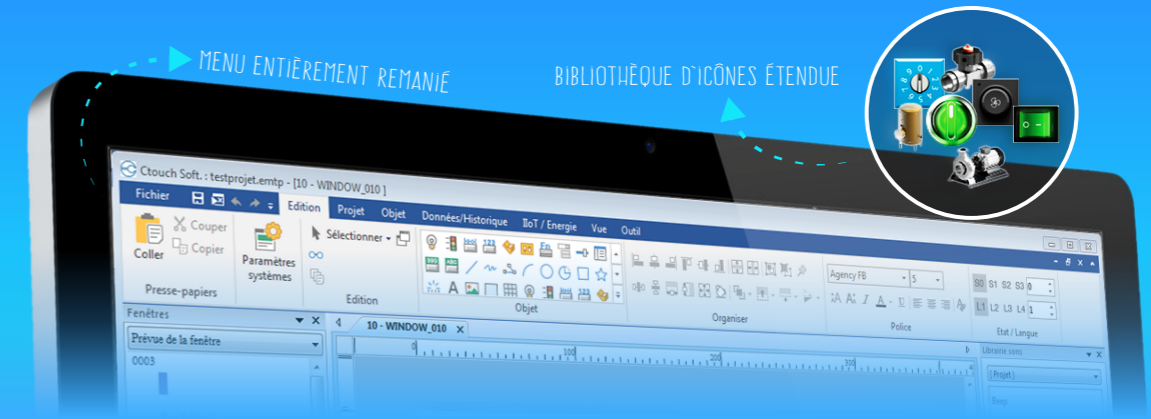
MENU ENTIÈREMENT REMANIÉ

BIBLIOTHÈQUE D'ICÔNES ÉTENDUE

Ctouch Soft. : testprojet.emtp - [10 - WINDOW_010 ]

Fichier

Edition

Projet

Objet

Données/Historique

IIoT / Energie

Vue

Outil

Couper

Copier

Coller

Presse-papiers

Paramètres systèmes

Sélectionner

Edition

Objet

Organiser

Agency FB

5

Police

S0 S1 S2 S3 0

L1 L2 L3 L4 1

Etat / Langue

Fenêtres

Prévue de la fenêtre

0003

10 - WINDOW_010

0

100

300

Librairie sons

[ Projet ]